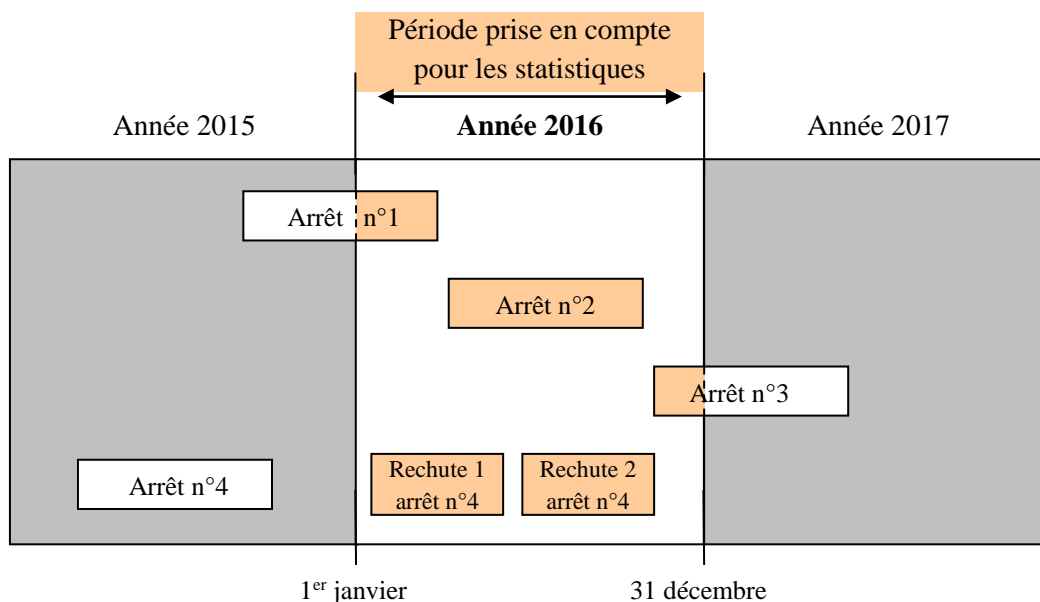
Période prise en compte pour les statistiques

Année 2015

**Année 2016**

Année 2017

Arrêt n°1

Arrêt n°2

Arrêt n°3

Arrêt n°4

Rechute 1 arrêt n°4

Rechute 2 arrêt n°4

1$^{er}$ janvier

31 décembre